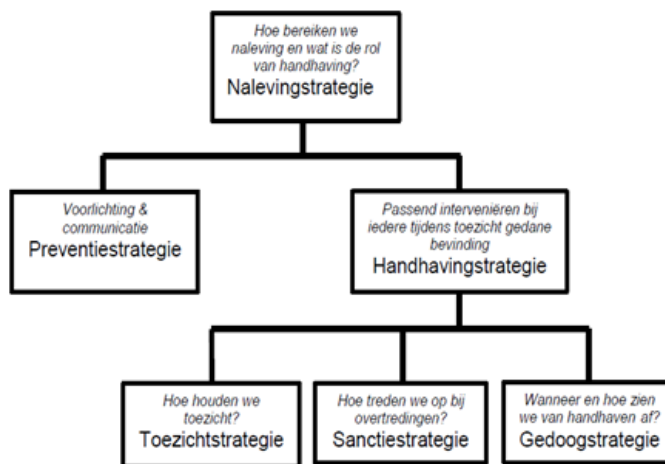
Hoe bereiken we naleving en wat is de rol van handhaving?
Nalevingstrategie

Voorlichting & communicatie
Preventiestrategie

Passend interveniëren bij iedere tijdens toezicht gedane bevinding
Handhavingstrategie

Hoe houden we toezicht?
Toezichtstrategie

Hoe treden we op bij overtredingen?
Sanctiestrategie

Wanneer en hoe zien we van handhaven af?
Gedoogstrategie